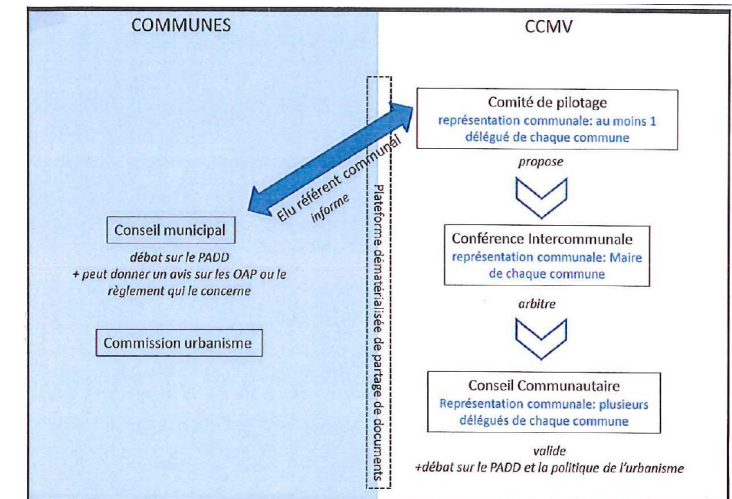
COMMUNES

CCMV

Comité de pilotage
représentation communale: au moins 1 délégué de chaque commune

Elu référent communal
informe

Plateforme dématérialisée de partage de documents

proposé

Conseil municipal
débat sur le PADD
+ peut donner un avis sur les OAP ou le règlement qui le concerne

Conférence Intercommunale
représentation communale: Maire de chaque commune

arbitre

Commission urbanisme

Conseil Communautaire
Représentation communale: plusieurs délégués de chaque commune

valide
+débat sur le PADD et la politique de l'urbanisme